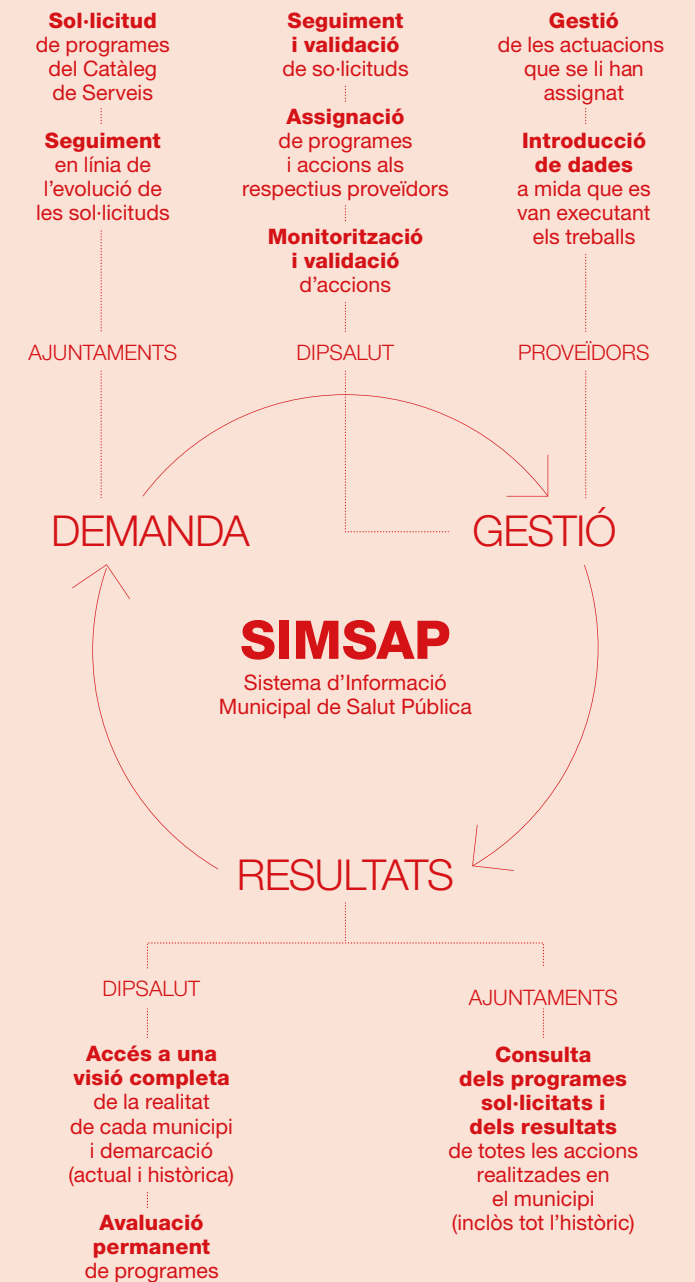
Sol·licitud de programes del Catàleg de Serveis

Seguiment en línia de l'evolució de les sol·licituds

AJUNTAMENTS

Seguiment i validació de so·licituds

Assignació de programes i accions als respectius proveïdors

Monitorització i validació d'accions

DIPSALUT

Gestió de les actuacions que se li han assignat

Introducció de dades a mida que es van executant els treballs

PROVEÏDORS

DEMANDA

GESTIÓ

SIMSAP
Sistema d'Informació Municipal de Salut Pública

RESULTATS

DIPSALUT

Accés a una visió completa de la realitat de cada municipi i demarcació (actual i històrica)

Avaluació permanent de programes

AJUNTAMENTS

Consulta dels programes sol·licitats i dels resultats de totes les accions realitzades en el municipi (inclòs tot l'històric)